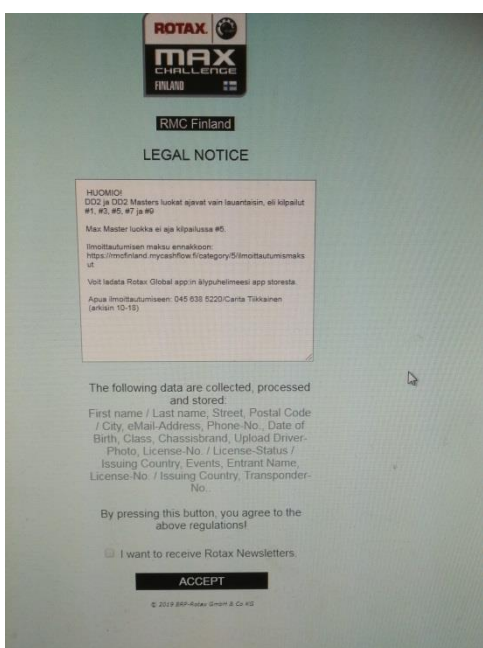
ROTAX

MAX
CHALLENGE
FINLAND

RMC Finland

LEGAL NOTICE

HUOMIO!
DD2 ja DD2 Masters luokat ajavat vain lauantaisin, eli kilpailut #1, #3, #5, #7 ja #9

Max Master luokka ei aja kilpailussa #5.

Ilmoittautumisen maksu ennakkoon:
https://rmcfinland.mycashflow.fi/category/5/ilmoittautumismaksut

Voit ladata Rotax Global app:in älypuhelimeesi app storesta.

Apua ilmoittautumiseen: 045 638 5220/Carita Tikkanen (arkisin 10-16)

The following data are collected, processed and stored:
First name / Last name, Street, Postal Code / City, eMail-Address, Phone-No., Date of Birth, Class, Chassisbrand, Upload Driver-Photo, License-No. / License-Status / Issuing Country, Events, Entrant Name, License-No. / Issuing Country, Transponder-No.

By pressing this button, you agree to the above regulations!

I want to receive Rotax Newsletters.

ACCEPT

© 2019 BRP-Rotax GmbH & Co KG